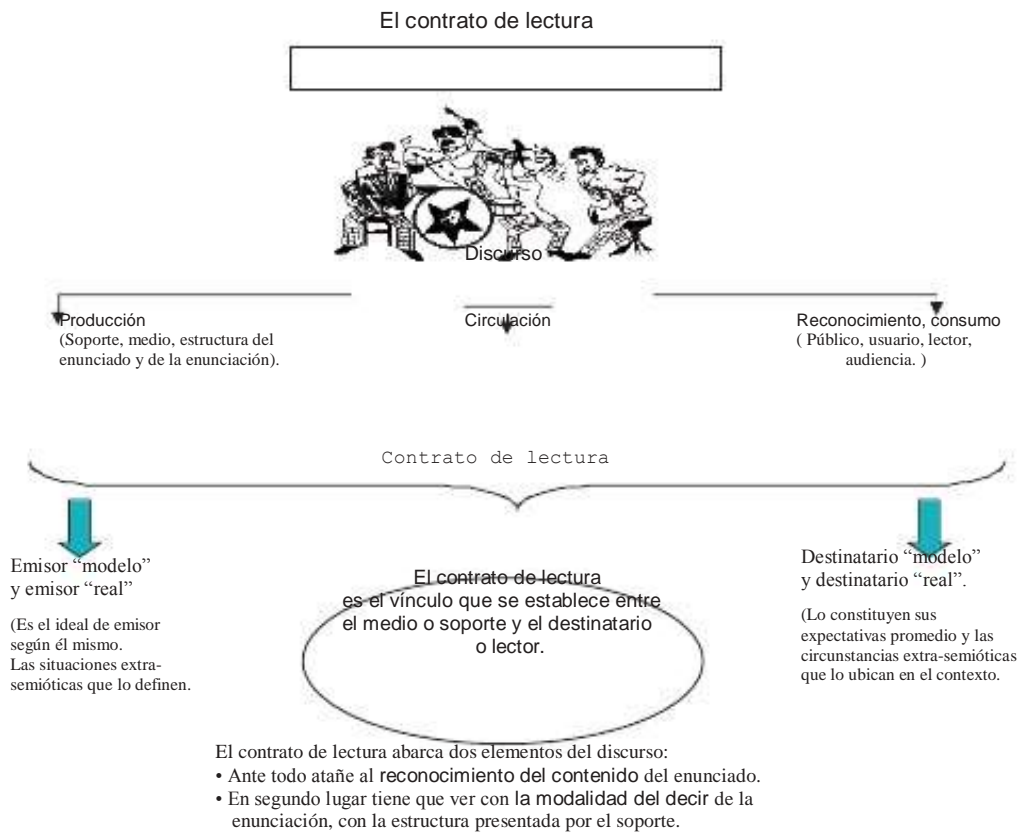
El contrato de lectura

Discurso

Producción
(Soporte, medio, estructura del enunciado y de la enunciación).

Circulación

Reconocimiento, consumo
( Público, usuario, lector, audiencia. )

Contrato de lectura

Emisor "modelo" y emisor "real"

(Es el ideal de emisor según él mismo. Las situaciones extra-semióticas que lo definen.

El contrato de lectura es el vínculo que se establece entre el medio o soporte y el destinatario o lector.

Destinatario "modelo" y destinatario "real".

(Lo constituyen sus expectativas promedio y las circunstancias extra-semióticas que lo ubican en el contexto.

El contrato de lectura abarca dos elementos del discurso:
• Ante todo atañe al reconocimiento del contenido del enunciado.
• En segundo lugar tiene que ver con la modalidad del decir de la enunciación, con la estructura presentada por el soporte.